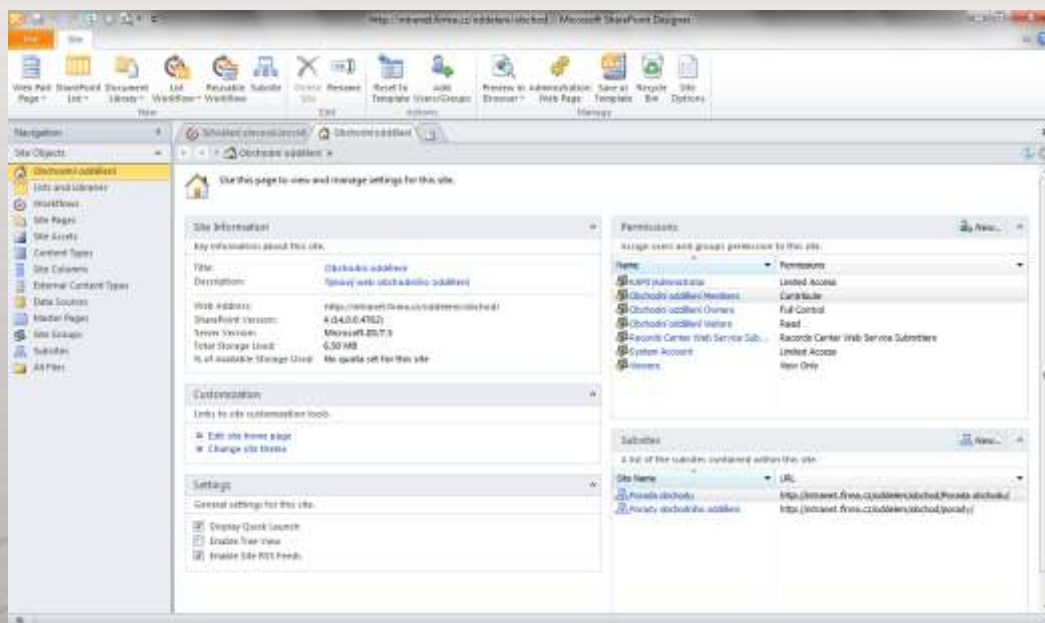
http://intranet.firma.cz/oddeleni/obchod - Microsoft SharePoint Designer

File Site

Web Part Page | SharePoint List | Document Library | List Workflow | Reusable Workflow | Subsite | Delete Site | Rename | Reset To Template | Add Users/Groups | Preview in Browser | Administration Web Page | Save as Template | Recycle Bin | Site Options

New Edit Actions Manage

Navigation

Site Objects

Obchodní oddělení
Lists and Libraries
Workflows
Site Pages
Site Assets
Content Types
Site Columns
External Content Types
Data Sources
Master Pages
Site Groups
Subsites
All Files

Schvalování obchodních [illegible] | Obchodní oddělení

Obchodní oddělení

Use this page to view and manage settings for this site.

Site Information
Key information about this site.

| | |
|---|---|
| Title: | Obchodní oddělení |
| Description: | Týmový web obchodního oddělení |
| Web Address: | http://intranet.firma.cz/oddeleni/obchod/ |
| SharePoint Version: | 4 (14.0.0.4762) |
| Server Version: | Microsoft-IIS/7.5 |
| Total Storage Used: | 6.50 MB |
| % of Available Storage Used: | No quota set for this site |

Customization
Links to site customization tools.
Edit site home page
Change site theme

Settings
General settings for this site.
Display Quick Launch
Enable Tree View
Enable Site RSS Feeds

Permissions New...
Assign users and groups permission to this site.

| Name | Permissions |
|---|---|
| KARO\administrator | Limited Access |
| Obchodní oddělení Members | Contribute |
| Obchodní oddělení Owners | Full Control |
| Obchodní oddělení Visitors | Read |
| Records Center Web Service Sub... | Records Center Web Service Submitters |
| System Account | Limited Access |
| Viewers | View Only |

Subsites New...
A list of the subsites contained within this site.

| Site Name | URL |
|---|---|
| Porada obchodu | http://intranet.firma.cz/oddeleni/obchod/Porada obchodu/ |
| Porady obchodního oddělení | http://intranet.firma.cz/oddeleni/obchod/porady/ |